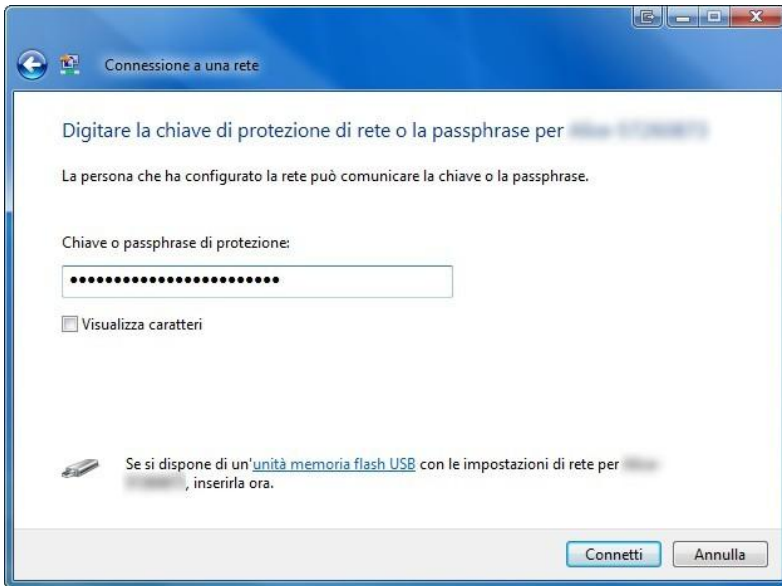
Connessione a una rete

Digitare la chiave di protezione di rete o la passphrase per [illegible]

La persona che ha configurato la rete può comunicare la chiave o la passphrase.

Chiave o passphrase di protezione:

••••••••••••••••••••••••

Visualizza caratteri

Se si dispone di un'unità memoria flash USB con le impostazioni di rete per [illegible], inserirla ora.

Connetti Annulla